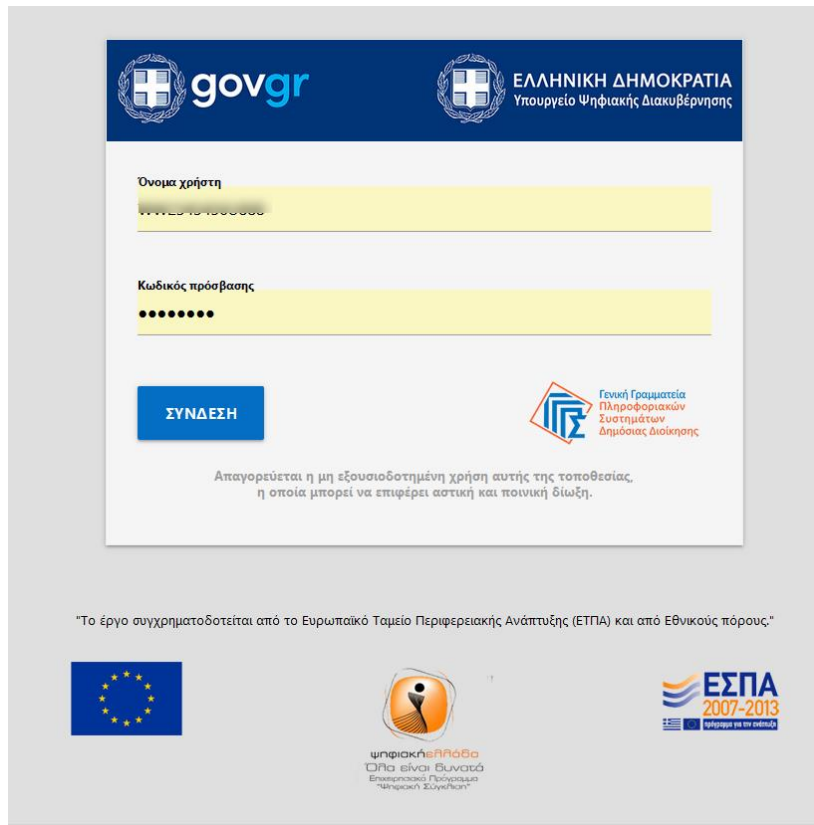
govgr

ΕΛΛΗΝΙΚΗ ΔΗΜΟΚΡΑΤΙΑ
Υπουργείο Ψηφιακής Διακυβέρνησης

Όνομα χρήστη
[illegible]

Κωδικός πρόσβασης
••••••••

ΣΥΝΔΕΣΗ

Γενική Γραμματεία Πληροφοριακών Συστημάτων Δημόσιας Διοίκησης

Απαγορεύεται η μη εξουσιοδοτημένη χρήση αυτής της τοποθεσίας, η οποία μπορεί να επιφέρει αστική και ποινική δίωξη.

"Το έργο συγχρηματοδοτείται από το Ευρωπαϊκό Ταμείο Περιφερειακής Ανάπτυξης (ΕΤΠΑ) και από Εθνικούς πόρους."

ψηφιακήελλάδα
Όλα είναι δυνατά
Επιχειρησιακό Πρόγραμμα "Ψηφιακή Σύγκλιση"

ΕΣΠΑ
2007-2013
πρόγραμμα για την ανάπτυξη